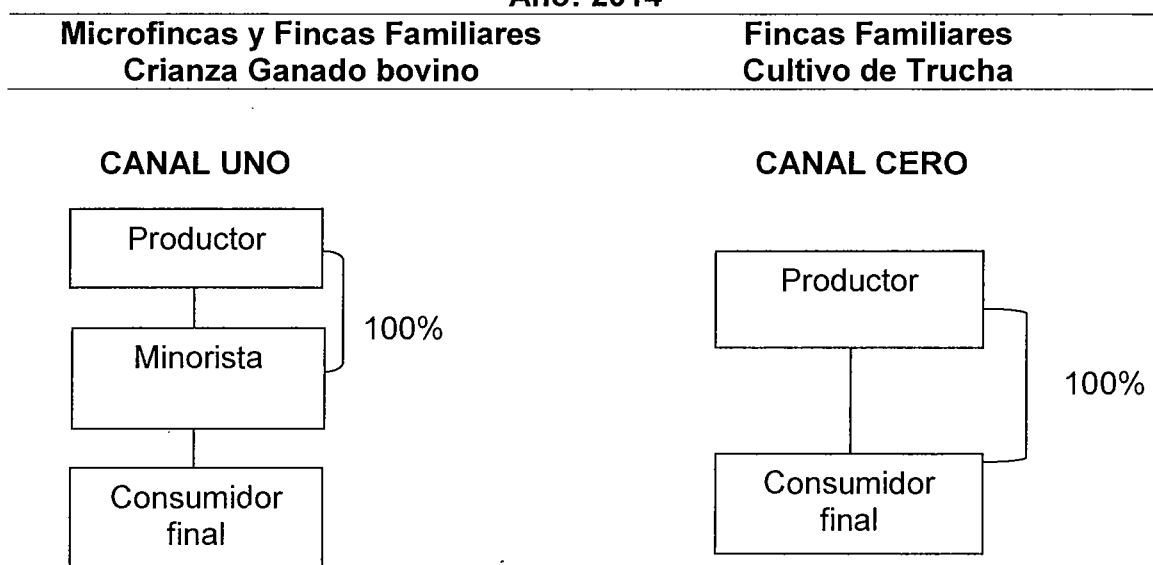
Año: 2014

| Microfincas y Fincas Familiares Crianza Ganado bovino | Fincas Familiares Cultivo de Trucha |
|---|---|

CANAL UNO

Productor

Minorista

100%

Consumidor final

CANAL CERO

Productor

100%

Consumidor final